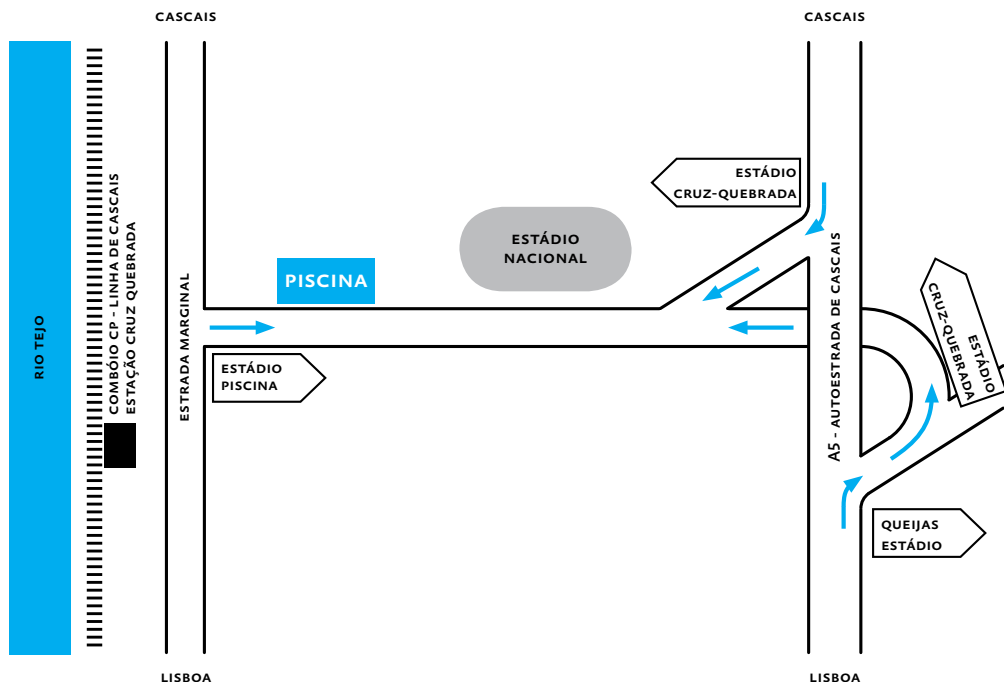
CASCAIS

CASCAIS

RIO TEJO

COMBÓIO CP - LINHA DE CASCAIS
ESTAÇÃO CRUZ QUEBRADA

ESTRADA MARGINAL

PISCINA

ESTÁDIO NACIONAL

ESTÁDIO CRUZ-QUEBRADA

ESTÁDIO PISCINA

A5 - AUTOESTRADA DE CASCAIS

ESTÁDIO CRUZ-QUEBRADA

QUEIJAS ESTÁDIO

LISBOA

LISBOA